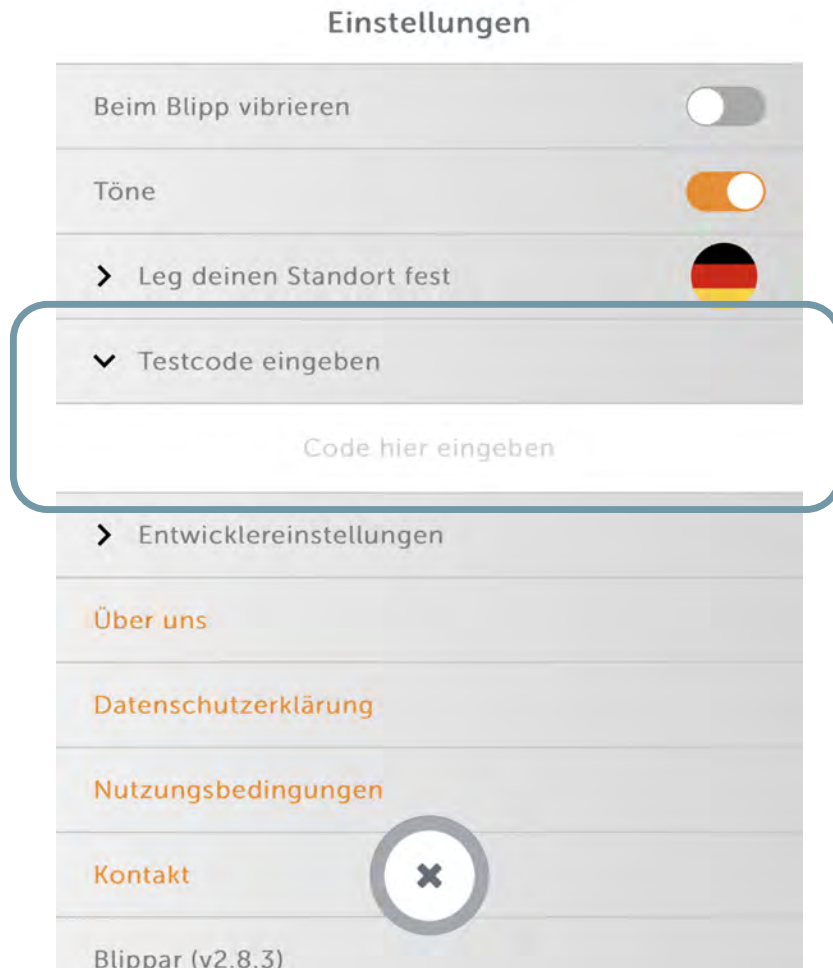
Einstellungen

Beim Blipp vibrieren

Töne

> Leg deinen Standort fest

Testcode eingeben

Code hier eingeben

> Entwicklereinstellungen

Über uns

Datenschutzerklärung

Nutzungsbedingungen

Kontakt

Blippar (v2.8.3)